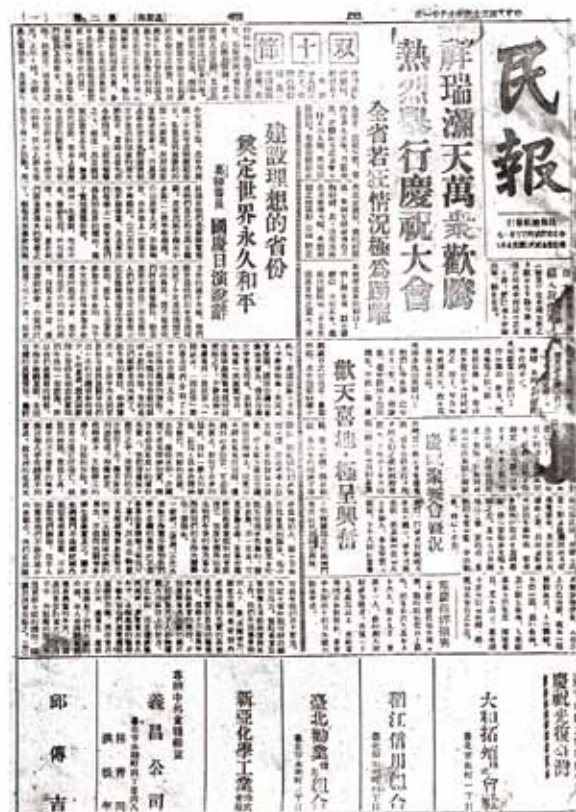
民報

雙十節

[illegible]瑞瀰天萬衆歡騰

熱烈舉行慶祝大會

全省各地情況極爲踴躍

建設理想的省份

奠定世界永久和平

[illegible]國慶日演說

歡天喜地・極呈興奮

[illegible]

郎傳吉

義昌公司

新亞化學工業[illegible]

臺北勸業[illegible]

碧江信用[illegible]

大和拓殖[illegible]

慶祝光復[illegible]